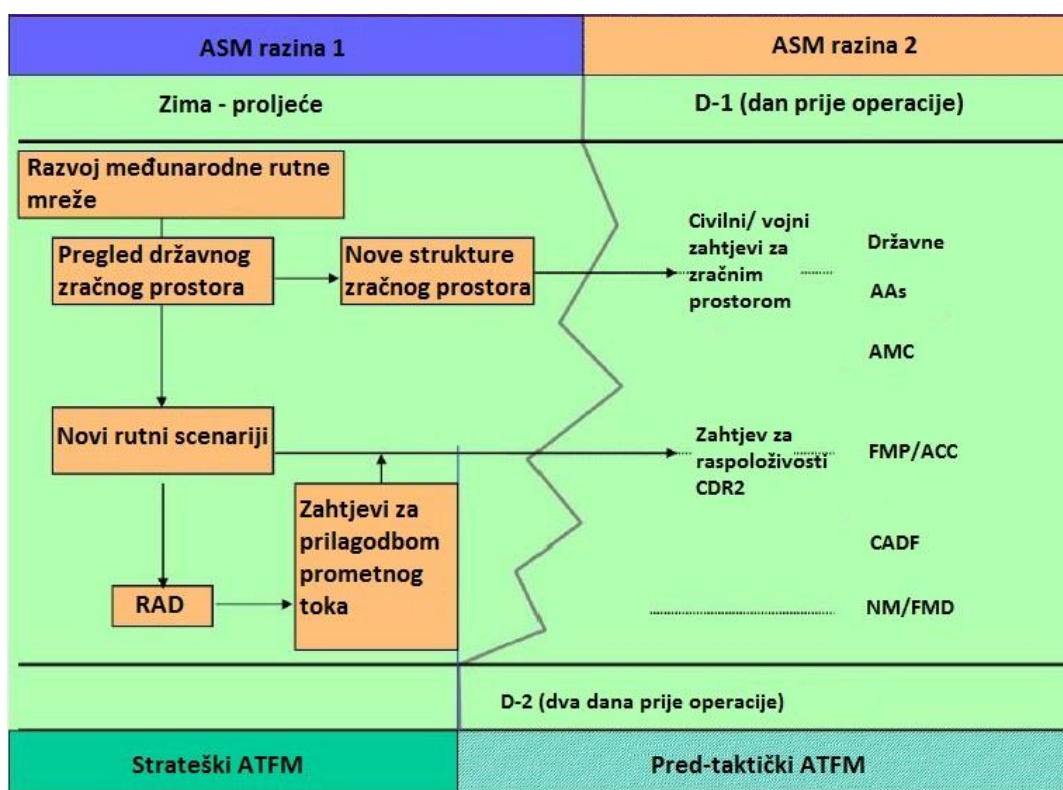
ASM razina 1

ASM razina 2

Zima - proljeće

D-1 (dan prije operacije)

Razvoj međunarodne rutne mreže

Pregled državnog zračnog prostora

Nove strukture zračnog prostora

Civilni/ vojni zahtjevi za zračnim prostorom

Državne

AAs

AMC

Novi rutni scenariji

Zahtjev za raspoloživosti CDR2

FMP/ACC

Zahtjevi za prilagodbom prometnog toka

CADF

RAD

NM/FMD

D-2 (dva dana prije operacije)

Strateški ATFM

Pred-taktički ATFM